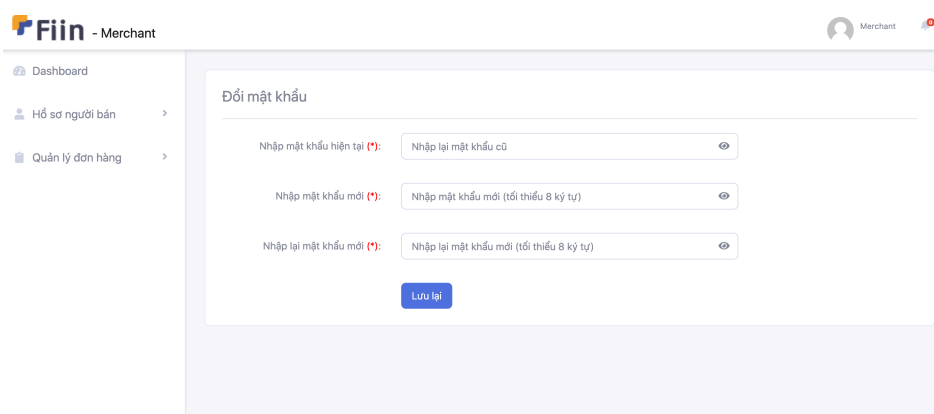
Fiin - Merchant

Merchant 0

Dashboard

Hồ sơ người bán

Quản lý đơn hàng

Đổi mật khẩu

Nhập mật khẩu hiện tại (*): Nhập lại mật khẩu cũ

Nhập mật khẩu mới (*): Nhập mật khẩu mới (tối thiểu 8 ký tự)

Nhập lại mật khẩu mới (*): Nhập lại mật khẩu mới (tối thiểu 8 ký tự)

Lưu lại